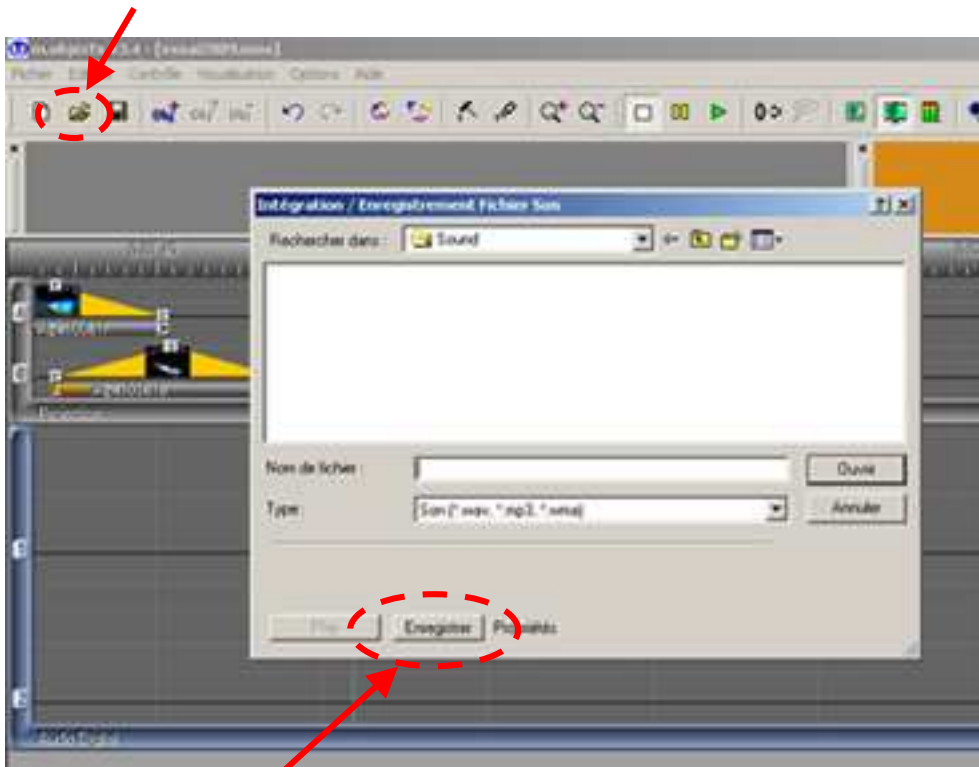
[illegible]

Fichier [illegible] Contrôle Visualisation Options Aide

Intégration / Enregistrement Fichier Son

Rechercher dans : Sound

Nom de fichier :

Ouvrir

Type : Son (*.wav, *.mp3, *.wma)

Annuler

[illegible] Enregistrer P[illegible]étés